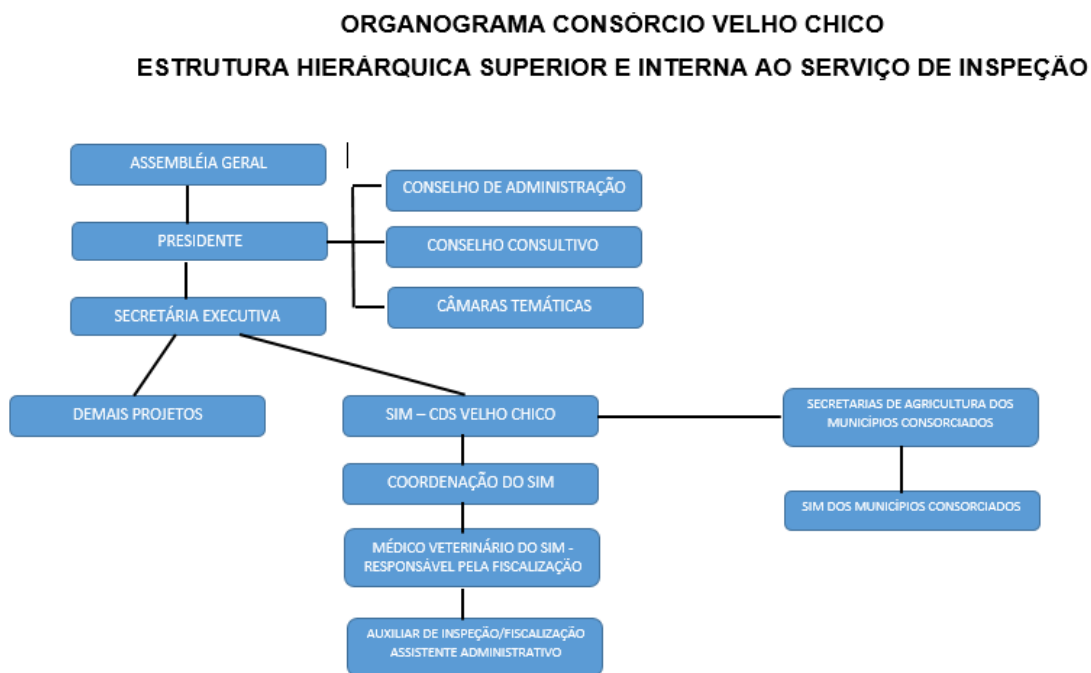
ORGANOGRAMA CONSÓRCIO VELHO CHICO

ESTRUTURA HIERÁRQUICA SUPERIOR E INTERNA AO SERVIÇO DE INSPEÇÃO

ASSEMBLÉIA GERAL

PRESIDENTE

SECRETÁRIA EXECUTIVA

CONSELHO DE ADMINISTRAÇÃO

CONSELHO CONSULTIVO

CÂMARAS TEMÁTICAS

DEMAIS PROJETOS

SIM – CDS VELHO CHICO

SECRETARIAS DE AGRICULTURA DOS MUNICÍPIOS CONSORCIADOS

COORDENAÇÃO DO SIM

SIM DOS MUNICÍPIOS CONSORCIADOS

MÉDICO VETERINÁRIO DO SIM - RESPONSÁVEL PELA FISCALIZAÇÃO

AUXILIAR DE INSPEÇÃO/FISCALIZAÇÃO ASSISTENTE ADMINISTRATIVO